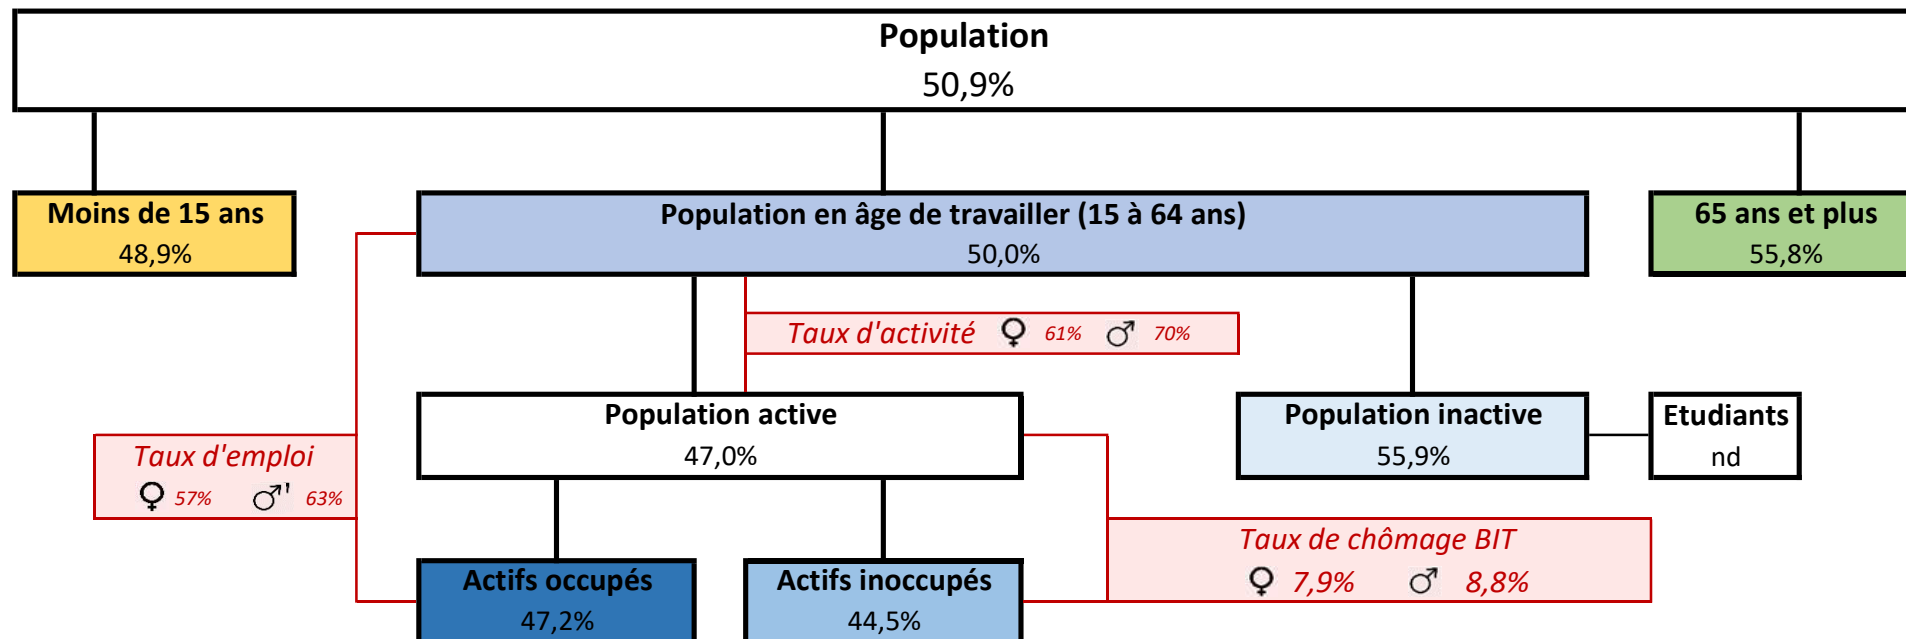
Population
50,9%

Moins de 15 ans
48,9%

Population en âge de travailler (15 à 64 ans)
50,0%

65 ans et plus
55,8%

Taux d'activité ♀ 61% ♂ 70%

Population active
47,0%

Population inactive
55,9%

Etudiants
nd

Taux d'emploi
♀ 57% ♂ 63%

Taux de chômage BIT
♀ 7,9% ♂ 8,8%

Actifs occupés
47,2%

Actifs inoccupés
44,5%